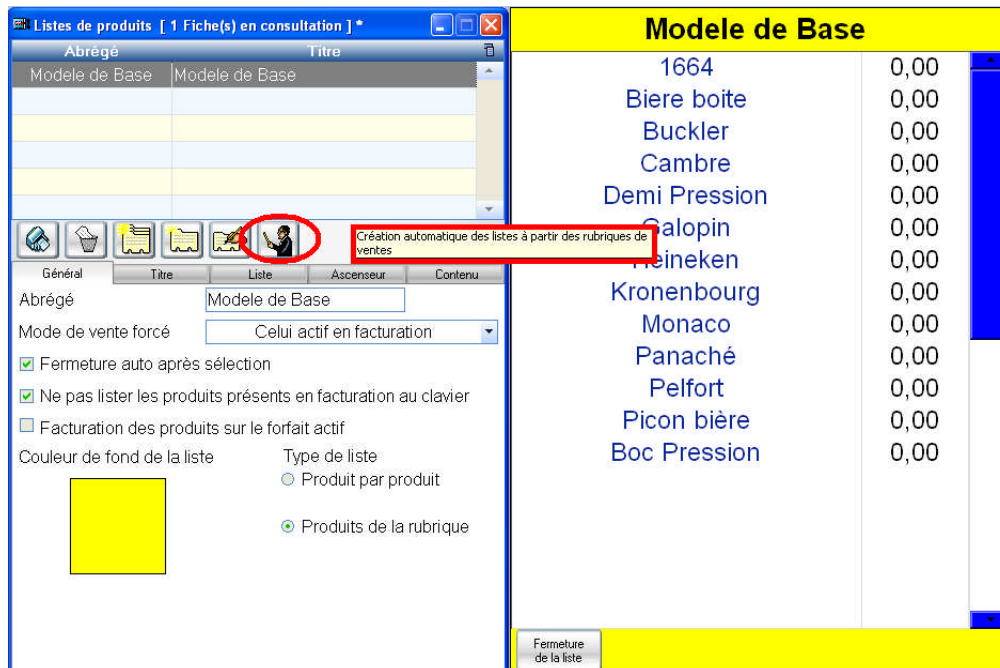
Listes de produits [ 1 Fiche(s) en consultation ] *

| Abrégé | Titre |
|---|---|
| Modele de Base | Modele de Base |

Création automatique des listes à partir des rubriques de ventes

Général | Titre | Liste | Ascenseur | Contenu

Abrégé Modele de Base

Mode de vente forcé Celui actif en facturation

☑ Fermeture auto après sélection

☑ Ne pas lister les produits présents en facturation au clavier

☐ Facturation des produits sur le forfait actif

Couleur de fond de la liste

Type de liste
○ Produit par produit
⊙ Produits de la rubrique

Modele de Base

| | |
|---|---|
| 1664 | 0,00 |
| Biere boite | 0,00 |
| Buckler | 0,00 |
| Cambre | 0,00 |
| Demi Pression | 0,00 |
| Galopin | 0,00 |
| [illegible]eineken | 0,00 |
| Kronenbourg | 0,00 |
| Monaco | 0,00 |
| Panaché | 0,00 |
| Pelfort | 0,00 |
| Picon bière | 0,00 |
| Boc Pression | 0,00 |

Fermeture de la liste